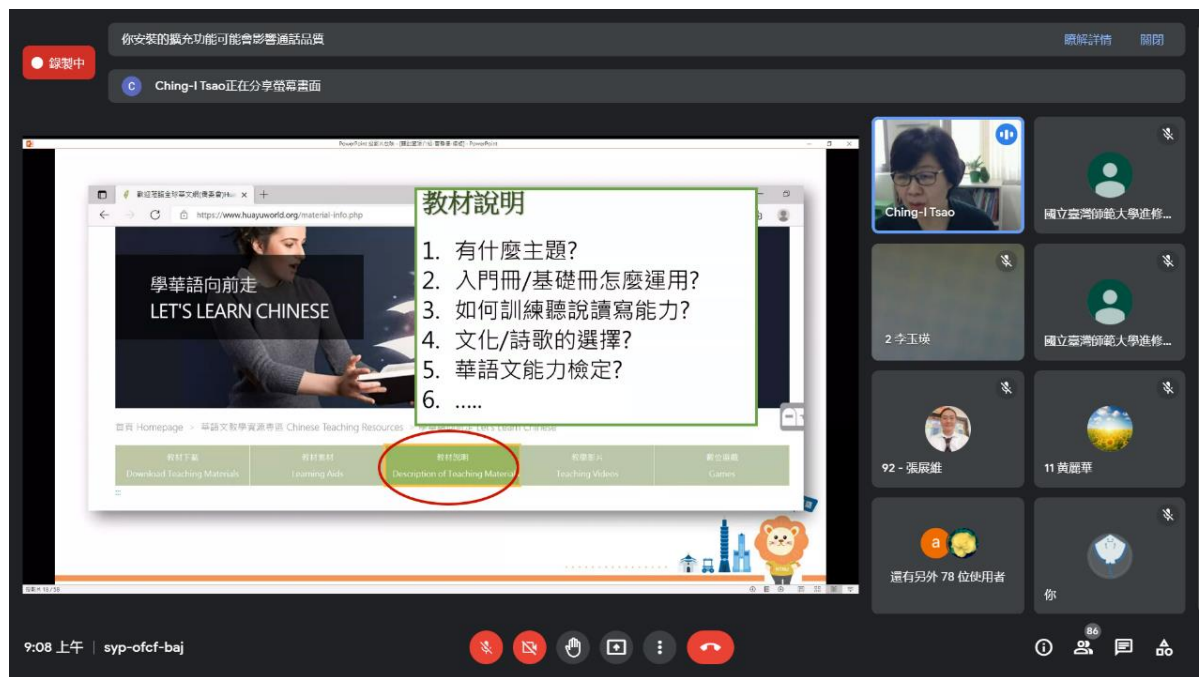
錄製中

你安裝的擴充功能可能會影響通話品質

瞭解詳情 關閉

C Ching-I Tsao正在分享螢幕畫面

https://www.huayuworld.org/material-info.php

學華語向前走
LET'S LEARN CHINESE

首頁 Homepage > 華語文教學資源專區 Chinese Teaching Resources > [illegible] Let's Learn Chinese

| 教材下載 Download Teaching Materials | 教材教材 Learning Aids | 教材說明 Description of Teaching Material | 教學影片 Teaching Videos | 數位遊戲 Games |
|---|---|---|---|---|

教材說明

1. 有什麼主題?
2. 入門冊/基礎冊怎麼運用?
3. 如何訓練聽說讀寫能力?
4. 文化/詩歌的選擇?
5. 華語文能力檢定?
6. .....

Ching-I Tsao

國立臺灣師範大學進修...

2 李玉瑛

國立臺灣師範大學進修...

92 - 張展維

11 黃麗華

a

還有另外 78 位使用者

你

9:08 上午 | syp-ofcf-baj

86